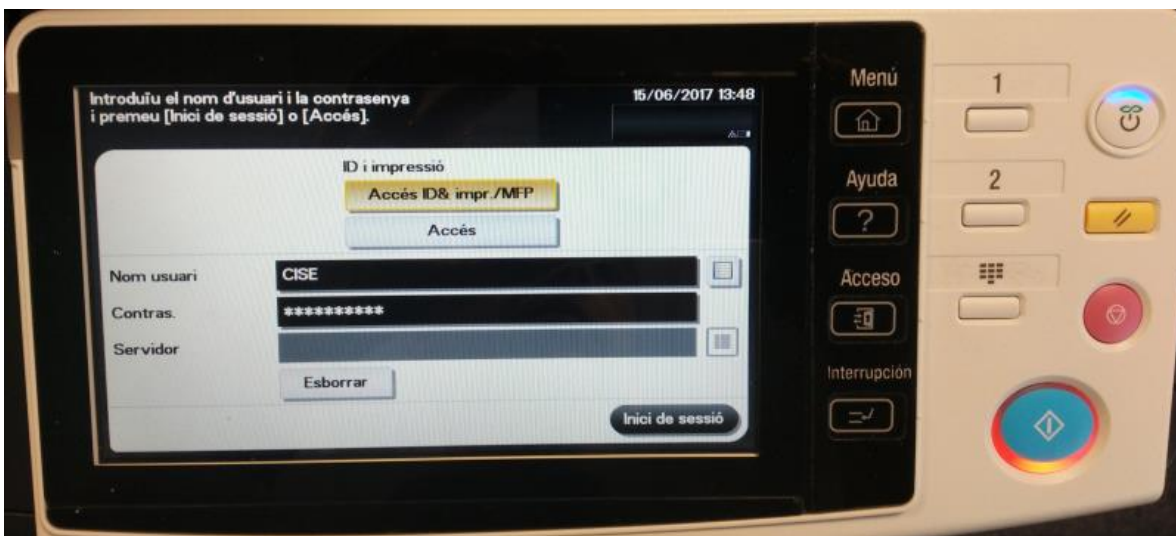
Introduïu el nom d'usuari i la contrasenya i premeu [Inici de sessió] o [Accés].

15/06/2017 13:48

ID i impressió

Accés ID& impr./MFP

Accés

Nom usuari
CISE

Contras.
***********

Servidor

Esborrar

Inici de sessió

Menú

Ayuda

Acceso

Interrupción

1

2